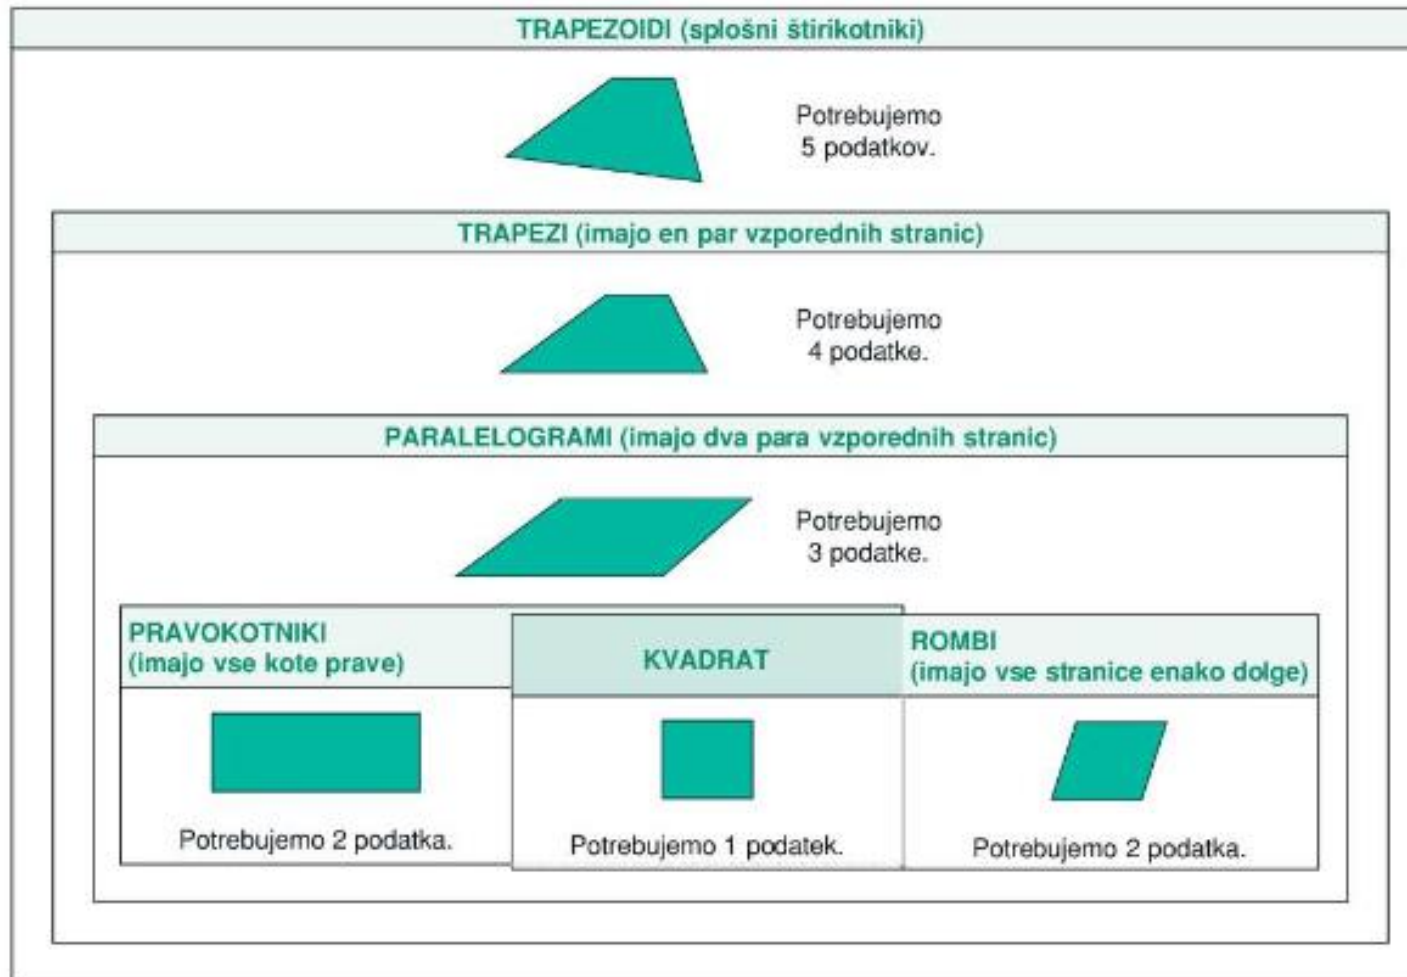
TRAPEZOIDI (splošni štirikotniki)

Potrebujemo 5 podatkov.

TRAPEZI (imajo en par vzporednih stranic)

Potrebujemo 4 podatke.

PARALELOGRAMI (imajo dva para vzporednih stranic)

Potrebujemo 3 podatke.

PRAVOKOTNIKI (imajo vse kote prave)

Potrebujemo 2 podatka.

KVADRAT

Potrebujemo 1 podatek.

ROMBI (imajo vse stranice enako dolge)

Potrebujemo 2 podatka.